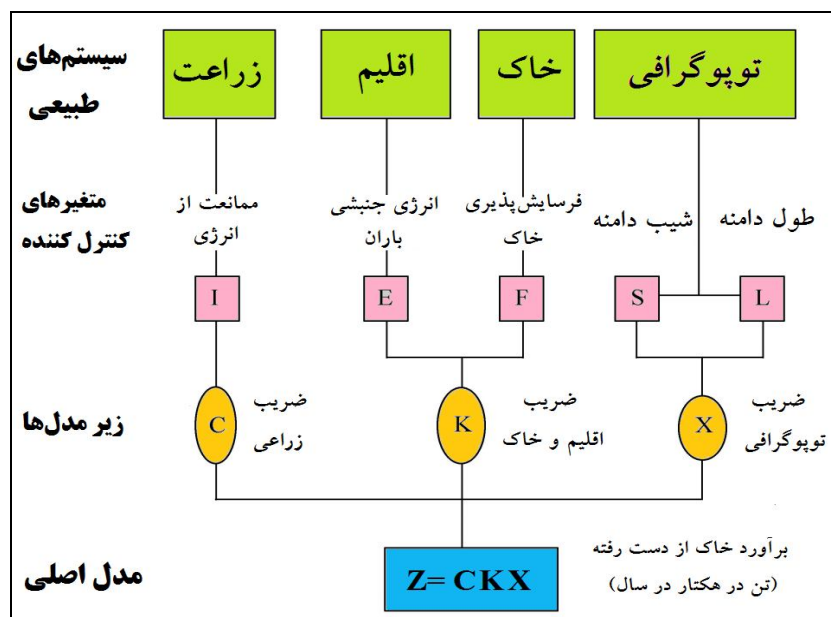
سیستم‌های طبیعی

زراعت

اقلیم

خاک

توپوگرافی

متغیرهای کنترل کننده

ممانعت از انرژی

انرژی جنبشی باران

فرسایش‌پذیری خاک

شیب دامنه

طول دامنه

I

E

F

S

L

زیر مدل‌ها

ضریب زراعی

C

K

ضریب اقلیم و خاک

X

ضریب توپوگرافی

مدل اصلی

Z= CKX

برآورد خاک از دست رفته (تن در هکتار در سال)